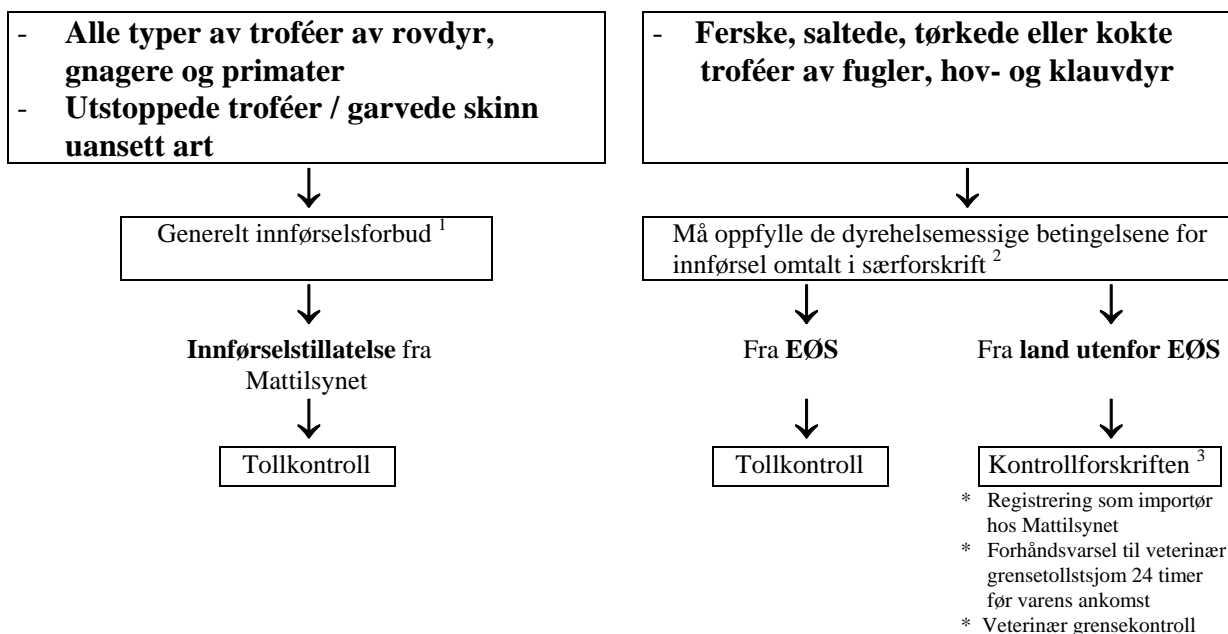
- **Alle typer av troféer av rovdyr, gnagere og primater**
- **Utstoppede troféer / garvede skinn uansett art**

Generelt innførselsforbud $^1$

**Innførselstillatelse** fra Mattilsynet

Tollkontroll

- **Ferske, saltede, tørkede eller kokte troféer av fugler, hov- og klauvdyr**

Må oppfylle de dyrehelsemessige betingelsene for innførsel omtalt i særforskrift $^2$

Fra **EØS**

Tollkontroll

Fra **land utenfor EØS**

Kontrollforskriften $^3$

* Registrering som importør hos Mattilsynet
* Forhåndsvarsel til veterinær grensetollstsjom 24 timer før varens ankomst
* Veterinær grensekontroll